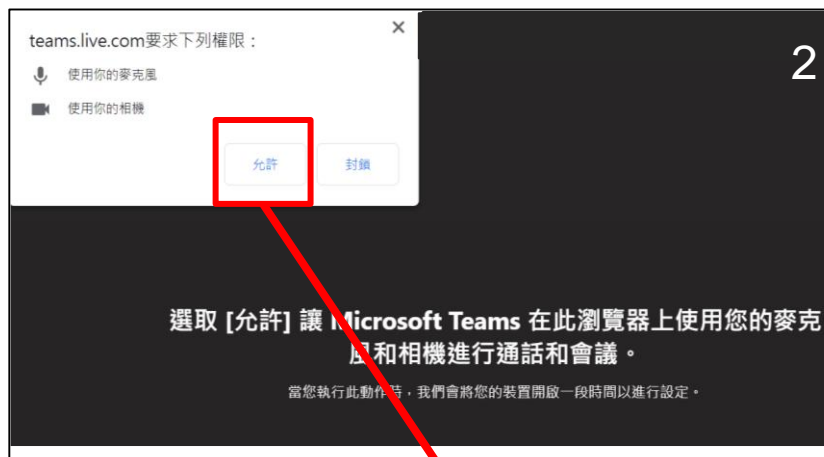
teams.live.com要求下列權限：
使用你的麥克風
使用你的相機
允許
封鎖
2

選取 [允許] 讓 Microsoft Teams 在此瀏覽器上使用您的麥克風和相機進行通話和會議。

當您執行此動作時，我們會將您的裝置開啟一段時間以進行設定。